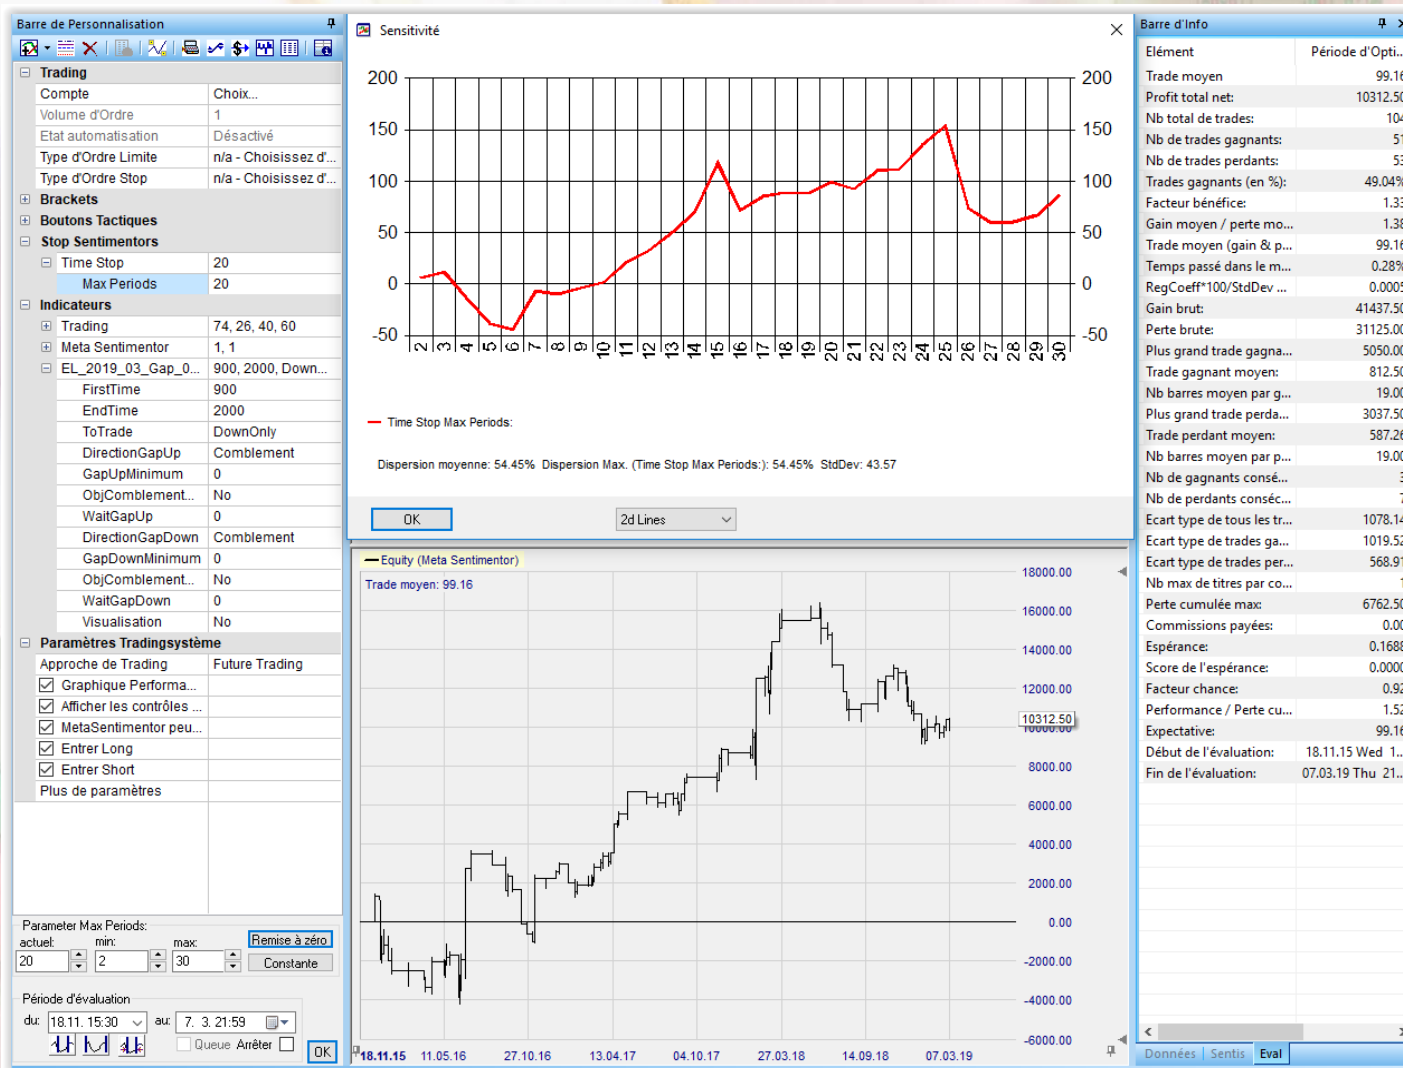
Barre de Personnalisation

| | |
|---|---|
| Trading | |
| Compte | Choix... |
| Volume d'Ordre | 1 |
| Etat automatisation | Désactivé |
| Type d'Ordre Limite | n/a - Choisissez d'... |
| Type d'Ordre Stop | n/a - Choisissez d'... |
| Brackets | |
| Boutons Tactiques | |
| Stop Sentiments | |
| Time Stop | 20 |
| Max Periods | 20 |
| Indicateurs | |
| Trading | 74, 26, 40, 60 |
| Meta Sentimentor | 1, 1 |
| EL_2019_03_Gap_0... | 900, 2000, Down... |
| FirstTime | 900 |
| EndTime | 2000 |
| ToTrade | DownOnly |
| DirectionGapUp | Comblement |
| GapUpMinimum | 0 |
| ObjComblement... | No |
| WaitGapUp | 0 |
| DirectionGapDown | Comblement |
| GapDownMinimum | 0 |
| ObjComblement... | No |
| WaitGapDown | 0 |
| Visualisation | No |
| Paramètres Tradingsystème | |
| Approche de Trading | Future Trading |
| Graphique Performa... | |
| Afficher les contrôles ... | |
| MetaSentimentor peu... | |
| Entrer Long | |
| Entrer Short | |
| Plus de paramètres | |

Parameter Max Periods:
actuel: 20 min: 2 max: 30
Remise à zéro
Constante

Période d'évaluation
du: 18.11. 15:30 au: 7. 3. 21:59
Queue Arrêter
OK

Sensitivité

200 150 100 50 0 -50
2 3 4 5 6 7 8 9 10 11 12 13 14 15 16 17 18 19 20 21 22 23 24 25 26 27 28 29 30

Time Stop Max Periods:

Dispersion moyenne: 54.45% Dispersion Max. (Time Stop Max Periods:): 54.45% StdDev: 43.57

OK
2d Lines

Equity (Meta Sentimentor)
Trade moyen: 99.16
18000.00 16000.00 14000.00 12000.00 10312.50 8000.00 6000.00 4000.00 2000.00 0.00 -2000.00 -4000.00 -6000.00
18.11.15 11.05.16 27.10.16 13.04.17 04.10.17 27.03.18 14.09.18 07.03.19

Barre d'Info

| Elément | Période d'Opti... |
|---|---|
| Trade moyen | 99.16 |
| Profit total net: | 10312.50 |
| Nb total de trades: | 104 |
| Nb de trades gagnants: | 51 |
| Nb de trades perdants: | 53 |
| Trades gagnants (en %): | 49.04% |
| Facteur bénéfice: | 1.33 |
| Gain moyen / perte mo... | 1.38 |
| Trade moyen (gain & p... | 99.16 |
| Temps passé dans le m... | 0.28% |
| RegCoeff*100/StdDev ... | 0.0005 |
| Gain brut: | 41437.50 |
| Perte brute: | 31125.00 |
| Plus grand trade gagna... | 5050.00 |
| Trade gagnant moyen: | 812.50 |
| Nb barres moyen par g... | 19.00 |
| Plus grand trade perda... | 3037.50 |
| Trade perdant moyen: | 587.26 |
| Nb barres moyen par p... | 19.00 |
| Nb de gagnants consé... | 3 |
| Nb de perdants consé... | 7 |
| Ecart type de tous les tr... | 1078.14 |
| Ecart type de trades ga... | 1019.52 |
| Ecart type de trades per... | 568.91 |
| Nb max de titres par co... | 1 |
| Perte cumulée max: | 6762.50 |
| Commissions payées: | 0.00 |
| Espérance: | 0.1688 |
| Score de l'espérance: | 0.0000 |
| Facteur chance: | 0.92 |
| Performance / Perte cu... | 1.52 |
| Expectative: | 99.16 |
| Début de l'évaluation: | 18.11.15 Wed 1... |
| Fin de l'évaluation: | 07.03.19 Thu 21... |

Données Sentis Eval